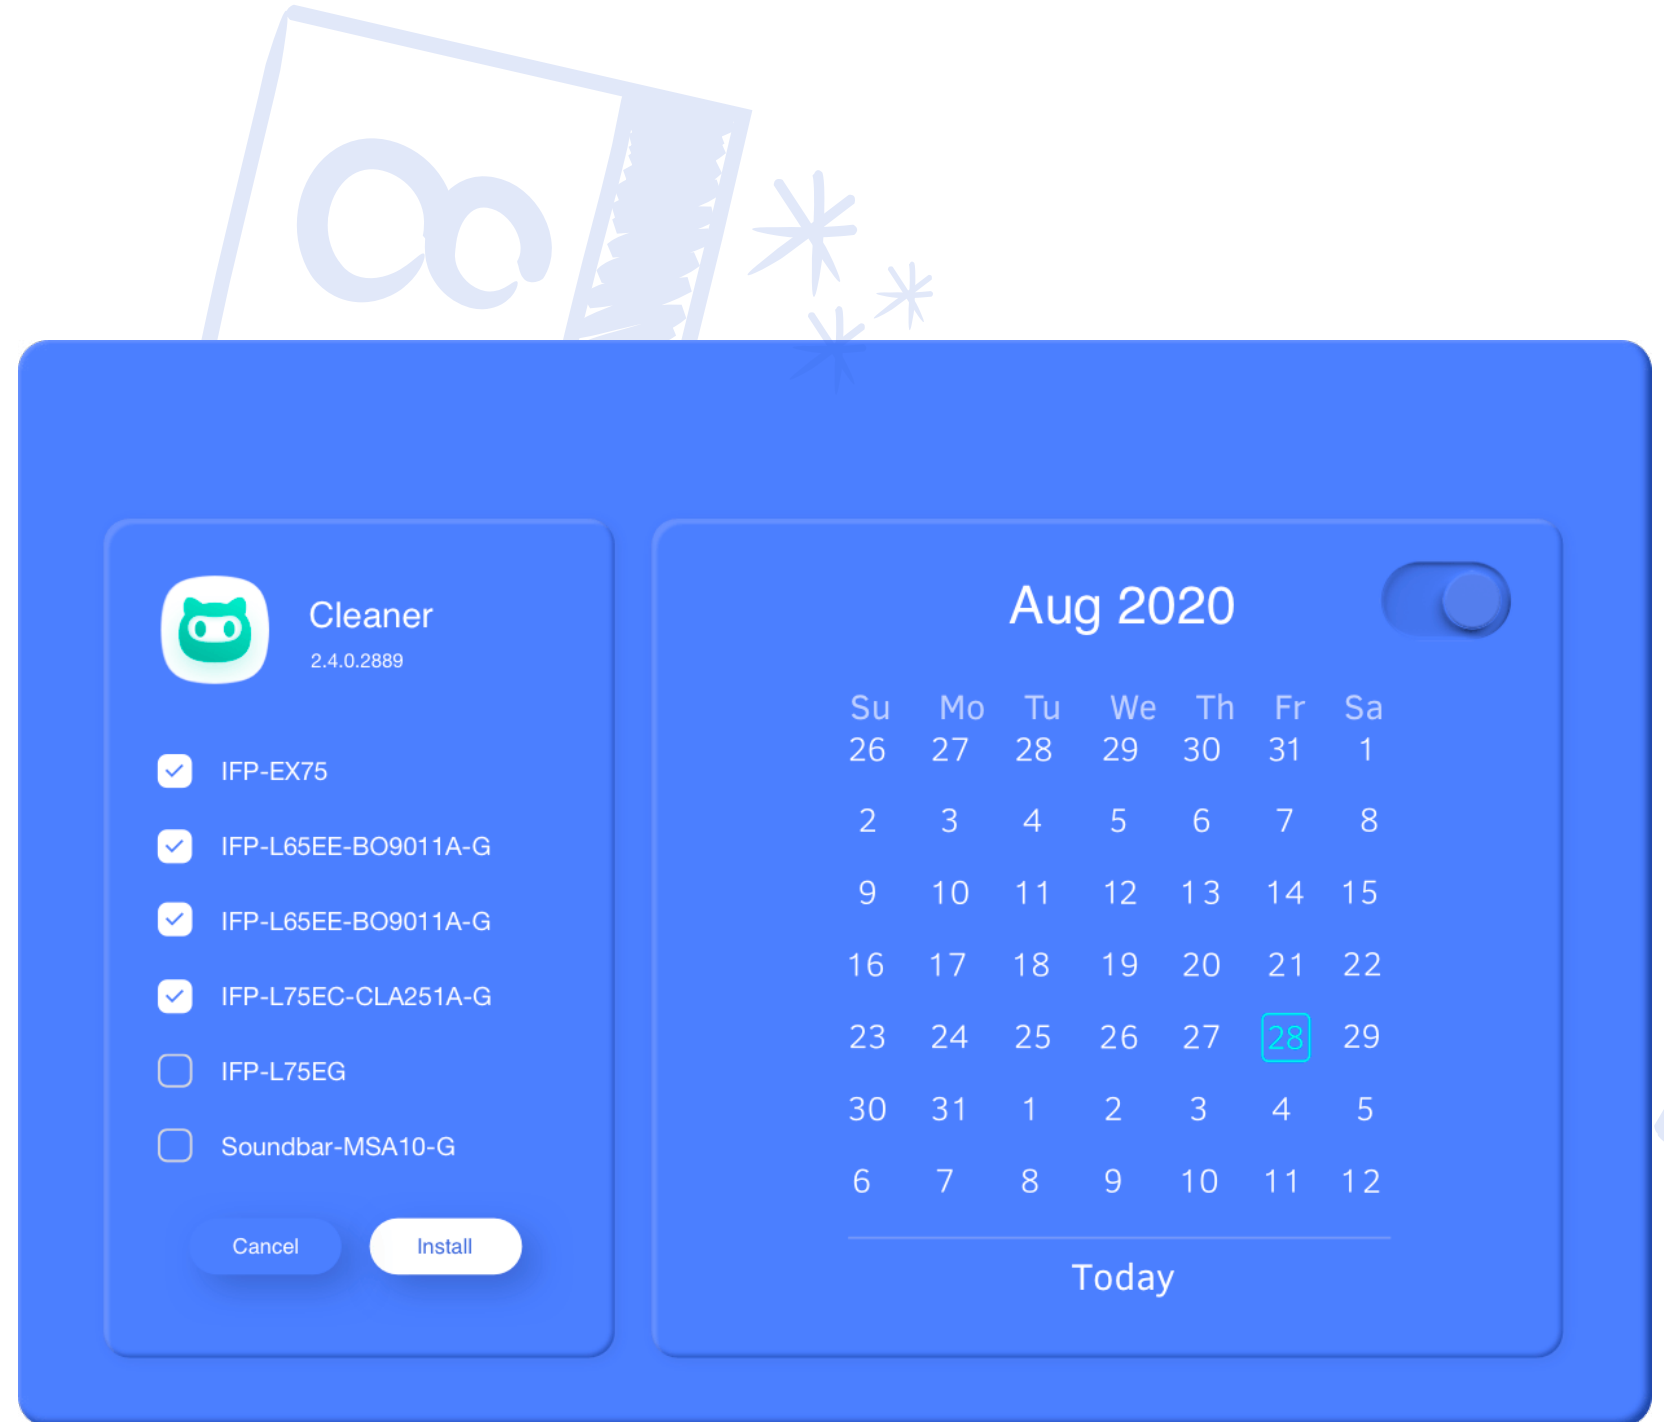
Cleaner
2.4.0.2889

IFP-EX75

IFP-L65EE-BO9011A-G

IFP-L65EE-BO9011A-G

IFP-L75EC-CLA251A-G

IFP-L75EG

Soundbar-MSA10-G

Cancel Install

Aug 2020

| Su | Mo | Tu | We | Th | Fr | Sa |
|---|---|---|---|---|---|---|
| 26 | 27 | 28 | 29 | 30 | 31 | 1 |
| 2 | 3 | 4 | 5 | 6 | 7 | 8 |
| 9 | 10 | 11 | 12 | 13 | 14 | 15 |
| 16 | 17 | 18 | 19 | 20 | 21 | 22 |
| 23 | 24 | 25 | 26 | 27 | 28 | 29 |
| 30 | 31 | 1 | 2 | 3 | 4 | 5 |
| 6 | 7 | 8 | 9 | 10 | 11 | 12 |

Today